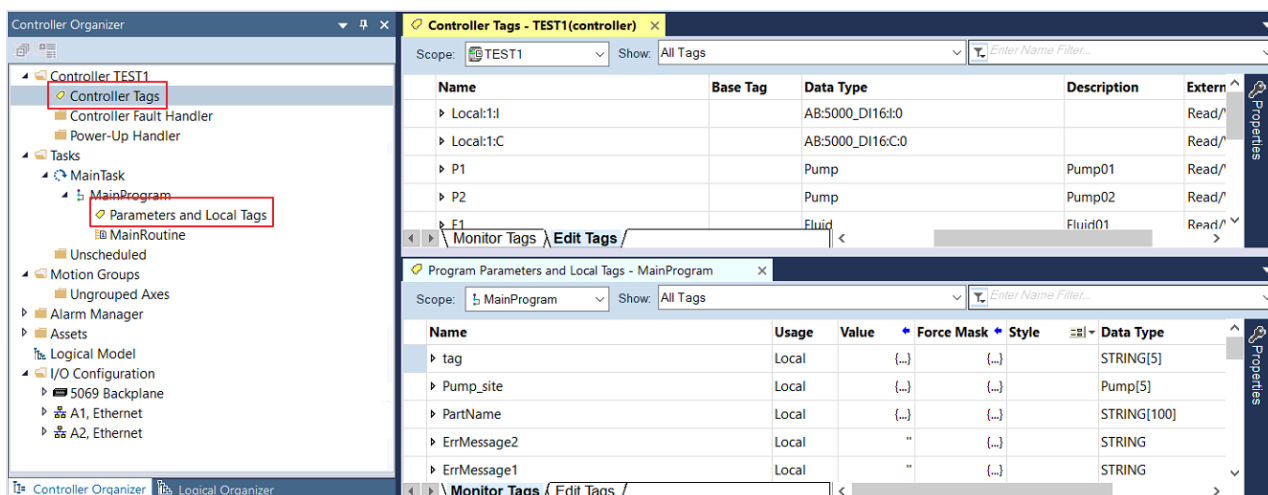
Controller Organizer

Controller TEST1
Controller Tags
Controller Fault Handler
Power-Up Handler
Tasks
MainTask
MainProgram
Parameters and Local Tags
MainRoutine
Unscheduled
Motion Groups
Ungrouped Axes
Alarm Manager
Assets
Logical Model
I/O Configuration
5069 Backplane
A1, Ethernet
A2, Ethernet

Controller Organizer | Logical Organizer

Controller Tags - TEST1(controller)

Scope: TEST1 Show: All Tags Enter Name Filter...

| Name | Base Tag | Data Type | Description | Extern |
|---|---|---|---|---|
| Local:1:I | | AB:5000_DI16:I:0 | | Read/ |
| Local:1:C | | AB:5000_DI16:C:0 | | Read/ |
| P1 | | Pump | Pump01 | Read/ |
| P2 | | Pump | Pump02 | Read/ |
| F1 | | Fluid | Fluid01 | Read/ |

Monitor Tags | Edit Tags

Properties

Program Parameters and Local Tags - MainProgram

Scope: MainProgram Show: All Tags Enter Name Filter...

| Name | Usage | Value | Force Mask | Style | Data Type |
|---|---|---|---|---|---|
| tag | Local | {...} | {...} | | STRING[5] |
| Pump_site | Local | {...} | {...} | | Pump[5] |
| PartName | Local | {...} | {...} | | STRING[100] |
| ErrMessage2 | Local | '' | {...} | | STRING |
| ErrMessage1 | Local | '' | {...} | | STRING |

Monitor Tags | Edit Tags

Properties